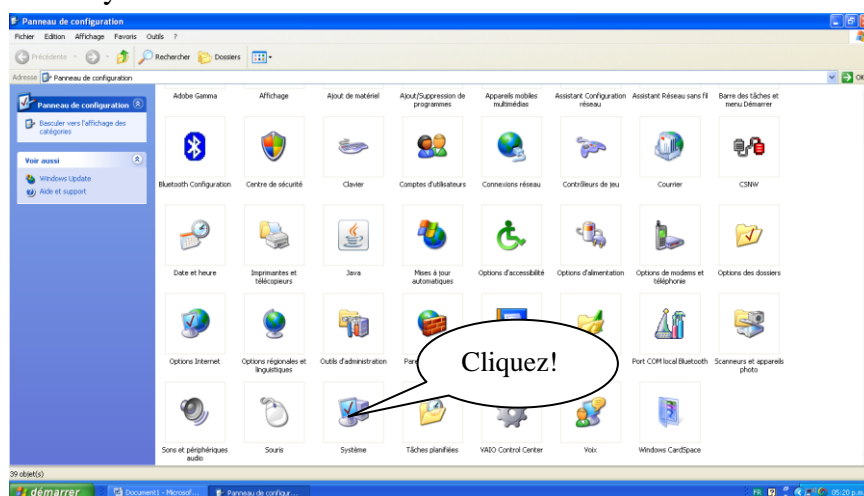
Panneau de configuration

Fichier Edition Affichage Favoris Outils ?

Précédente Rechercher Dossiers

Adresse Panneau de configuration

Panneau de configuration

Basculer vers l'affichage des catégories

Voir aussi

Windows Update

Aide et support

Adobe Gamma

Affichage

Ajout de matériel

Ajout/Suppression de programmes

Appareils mobiles multimédias

Assistant Configuration réseau

Assistant Réseau sans fil

Barre des tâches et menu Démarrer

Bluetooth Configuration

Centre de sécurité

Clavier

Comptes d'utilisateurs

Connexions réseau

Contrôleurs de jeu

Courrier

CSNW

Date et heure

Imprimantes et télécopieurs

Java

Mises à jour automatiques

Options d'accessibilité

Options d'alimentation

Options de modems et téléphonie

Options des dossiers

Options Internet

Options régionales et linguistiques

Outils d'administration

Par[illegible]

Cliquez!

Port COM local Bluetooth

Scanneurs et appareils photo

Sons et périphériques audio

Souris

Système

Tâches planifiées

VAIO Control Center

Voix

Windows CardSpace

39 objet(s)

démarrer

Document1 - Microsof...

Panneau de configur...

FR

05:20 p.